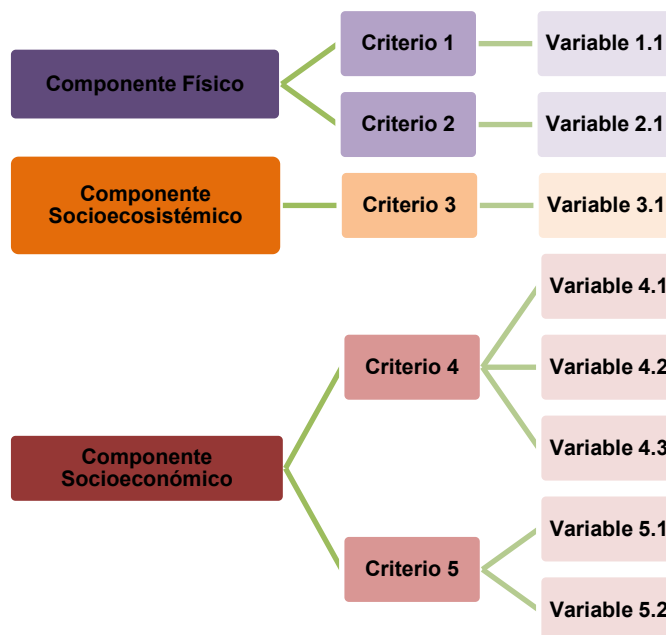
Componente Físico

Criterio 1

Variable 1.1

Criterio 2

Variable 2.1

Componente Socioecosistémico

Criterio 3

Variable 3.1

Componente Socioeconómico

Criterio 4

Variable 4.1

Variable 4.2

Variable 4.3

Criterio 5

Variable 5.1

Variable 5.2